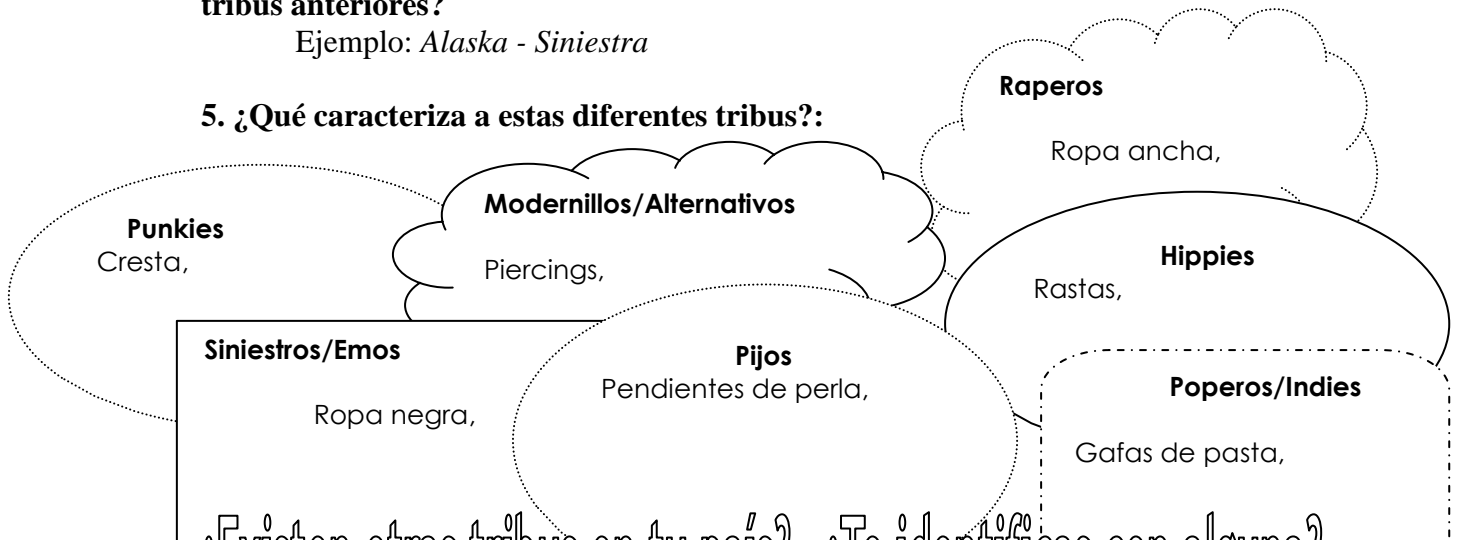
tribus anteriores?

Ejemplo: *Alaska - Siniestra*

**5. ¿Qué caracteriza a estas diferentes tribus?:**

**Raperos**
Ropa ancha,

**Punkies**
Cresta,

**Modernillos/Alternativos**
Piercings,

**Hippies**
Rastas,

**Siniestros/Emos**
Ropa negra,

**Pijos**
Pendientes de perla,

**Poperos/Indies**
Gafas de pasta,

¿Existen otras tribus en tu país? ¿Te identificas con alguna?